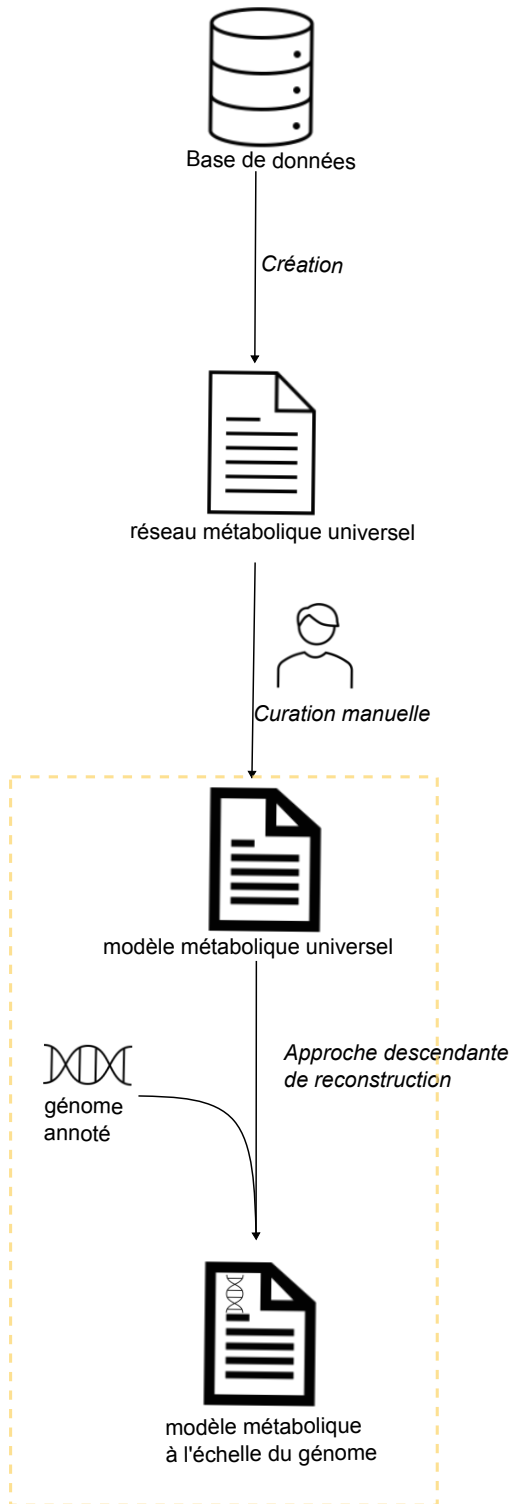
Base de données

Création

réseau métabolique universel

Curation manuelle

modèle métabolique universel

Approche descendante de reconstruction

génome annoté

modèle métabolique à l'échelle du génome